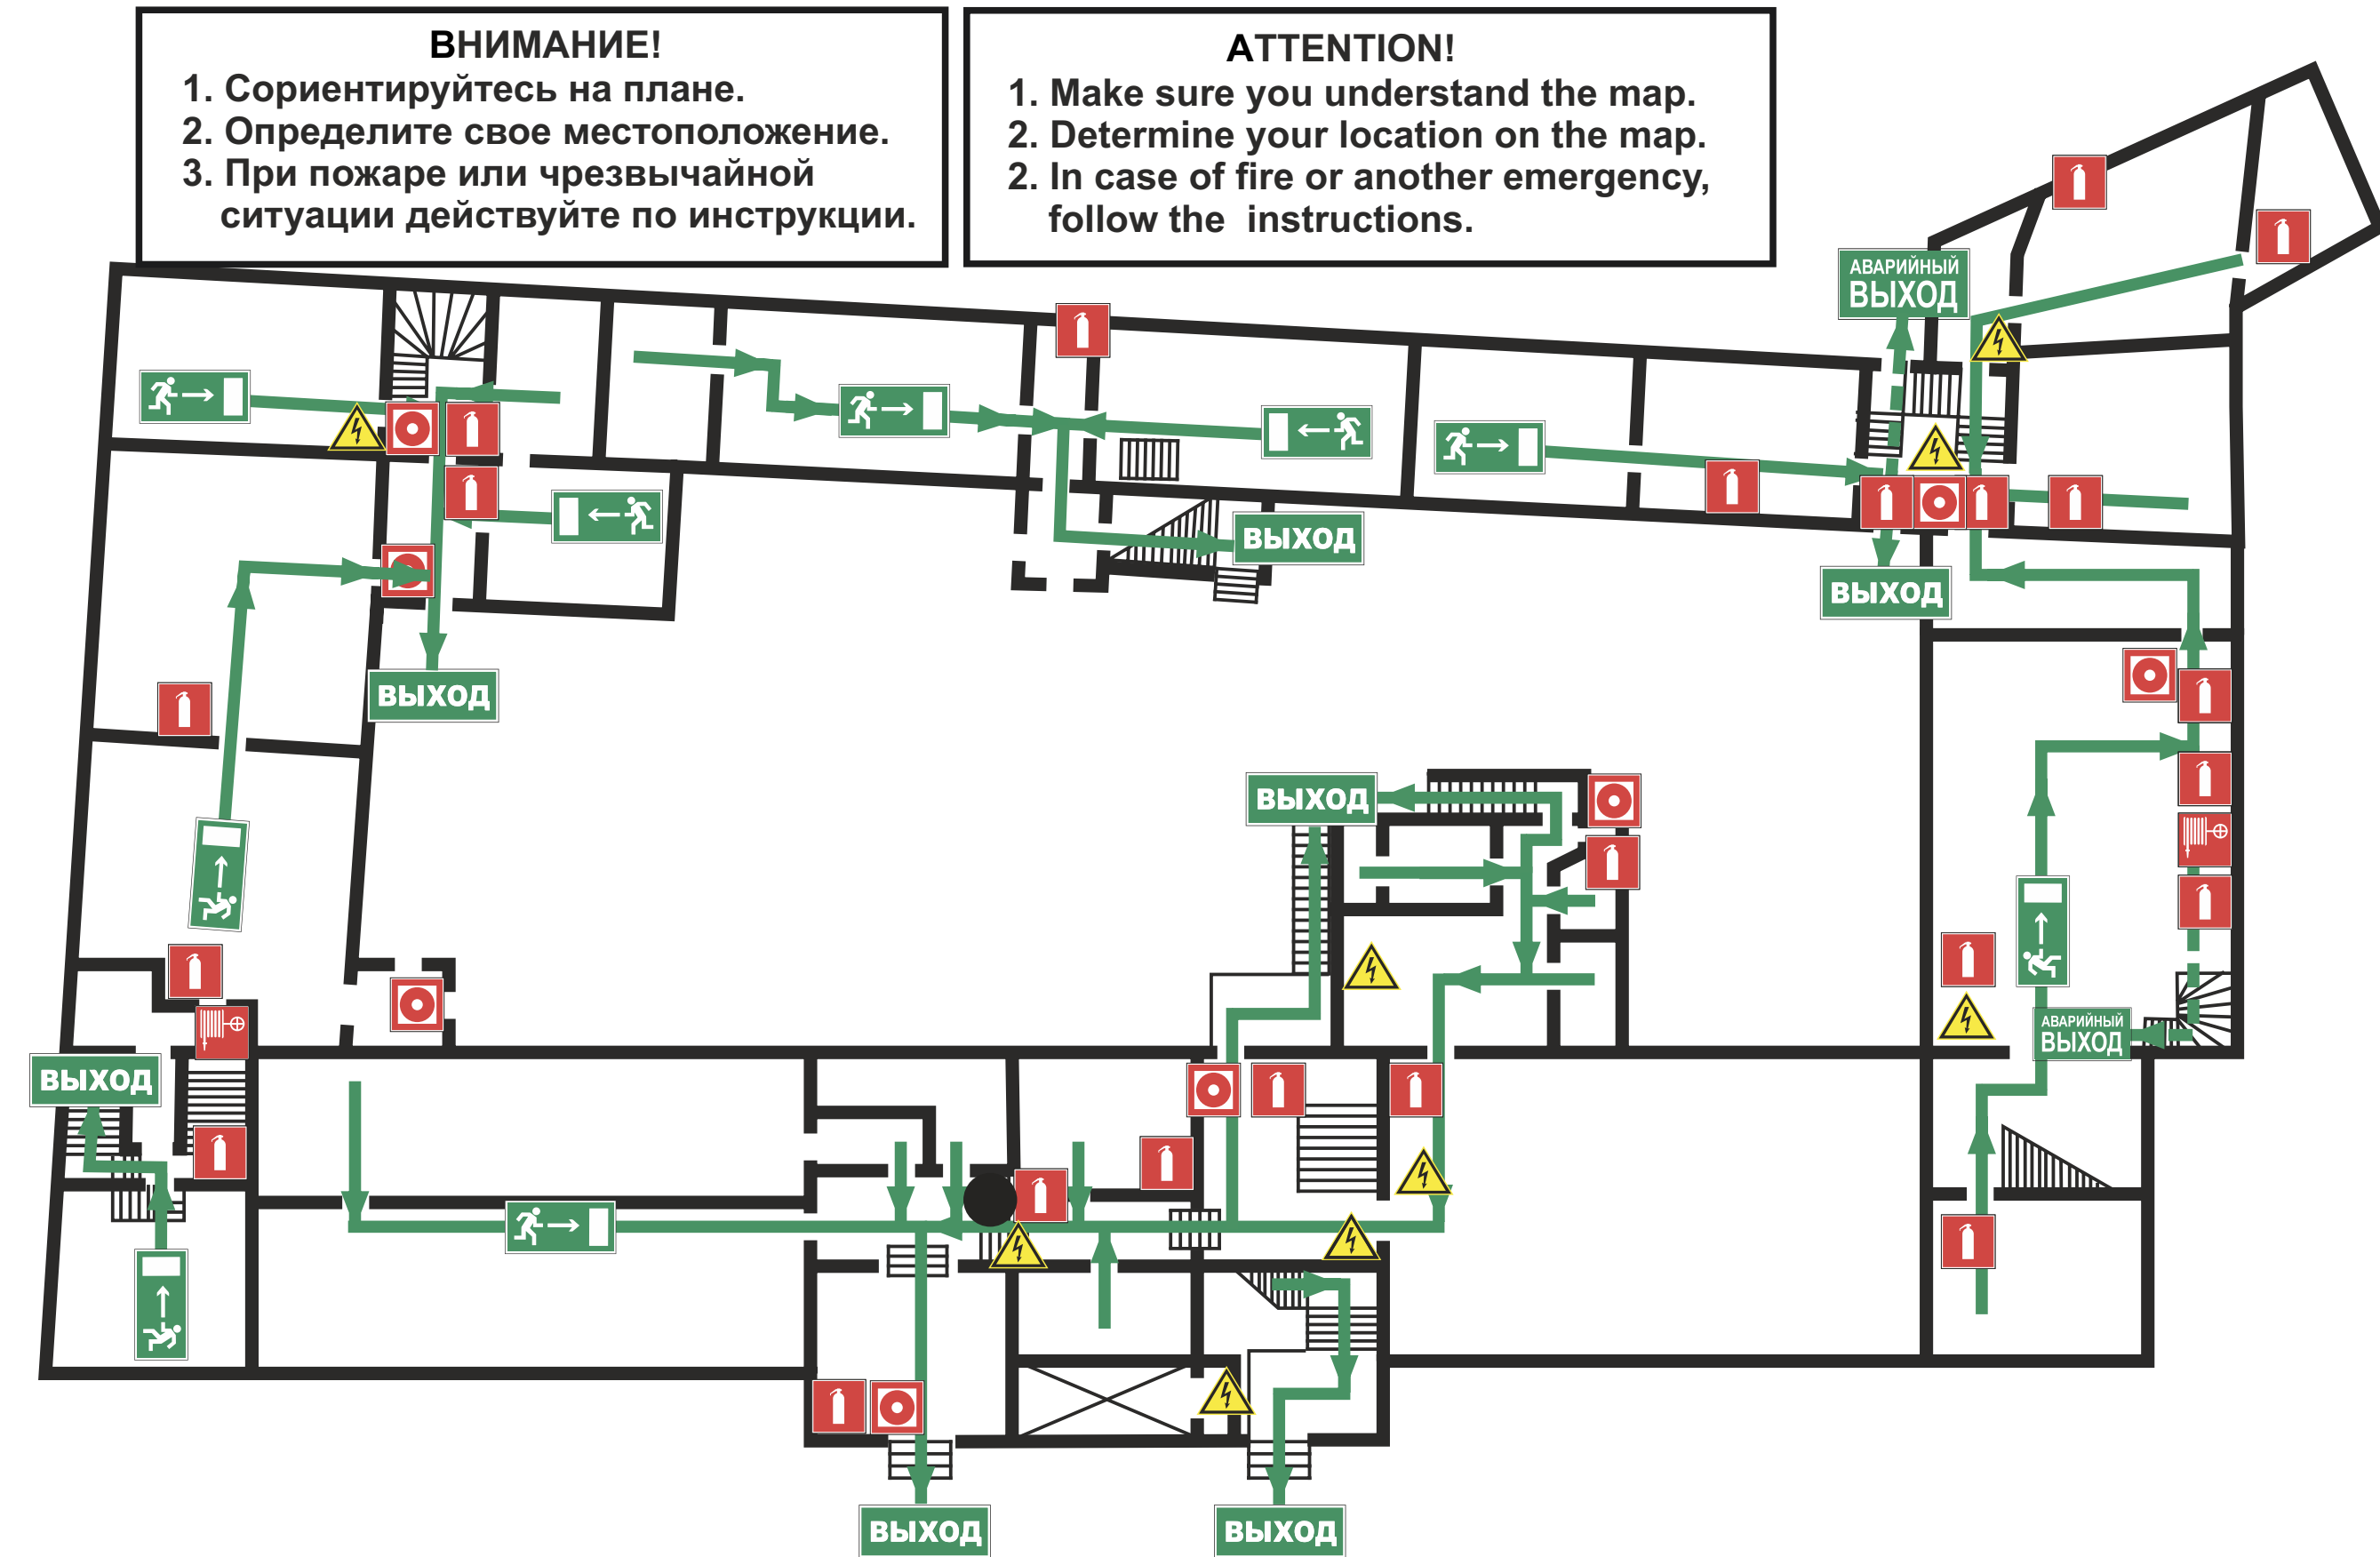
ВНИМАНИЕ!
1. Сориентируйтесь на плане.
2. Определите свое местоположение.
3. При пожаре или чрезвычайной ситуации действуйте по инструкции.

ATTENTION!
1. Make sure you understand the map.
2. Determine your location on the map.
2. In case of fire or another emergency, follow the instructions.

АВАРИЙНЫЙ ВЫХОД

ВЫХОД

ВЫХОД

ВЫХОД

ВЫХОД

АВАРИЙНЫЙ ВЫХОД

ВЫХОД

ВЫХОД

ВЫХОД